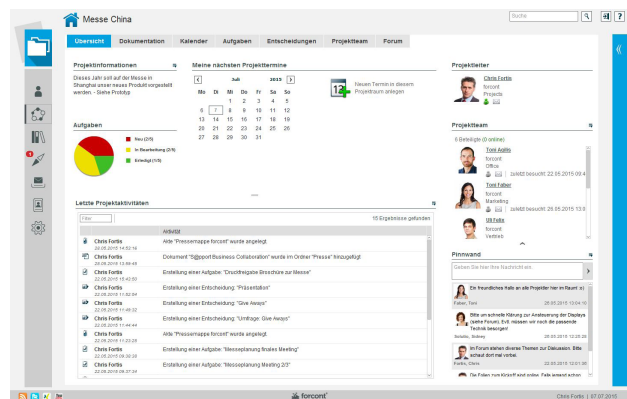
Messe China

Suche

Übersicht | Dokumentation | Kalender | Aufgaben | Entscheidungen | Projektteam | Forum

Projektinformationen
Dieses Jahr soll auf der Messe in Shanghai unser neues Produkt vorgestellt werden. - Siehe Prototyp

Meine nächsten Projekttermine

| Mo | Di | Mi | Do | Fr | Sa | So |
|---|---|---|---|---|---|---|
| | | 1 | 2 | 3 | 4 | 5 |
| 6 | 7 | 8 | 9 | 10 | 11 | 12 |
| 13 | 14 | 15 | 16 | 17 | 18 | 19 |
| 20 | 21 | 22 | 23 | 24 | 25 | 26 |
| 27 | 28 | 29 | 30 | 31 | | |

Jul 2015

12
Neuen Termin in diesem Projektraum anlegen

Projektleiter
Chris Fortis
forcont
Projects

Aufgaben
Neu (2/5)
In Bearbeitung (2/5)
Erledigt (1/5)

Projektteam
6 Beteiligte (0 online)
Toni Agilis
forcont
Office
zuletzt besucht: 22.05.2015 09:4
Toni Faber
forcont
Marketing
zuletzt besucht: 26.05.2015 13:0
Uli Felix
forcont
Vertrieb

Letzte Projektaktivitäten
Filter
15 Ergebnisse gefunden
Aktivität
Chris Fortis 22.05.2015 14:52:14 | Akte "Pressemappe forcont" wurde angelegt.
Chris Fortis 26.05.2015 13:09:43 | Dokument "S@pport Business Collaboration" wurde im Ordner "Presse" hinzugefügt.
Chris Fortis 22.05.2015 15:43:50 | Erstellung einer Aufgabe: "Druckfreigabe Broschüre zur Messe"
Chris Fortis 22.05.2015 11:52:04 | Erstellung einer Entscheidung: "Präsentation"
Chris Fortis 22.05.2015 11:48:22 | Erstellung einer Entscheidung: "Give Aways"
Chris Fortis 22.05.2015 11:44:44 | Erstellung einer Entscheidung: "Umfrage: Give Aways"
Chris Fortis 22.05.2015 11:23:29 | Akte "Pressemappe forcont" wurde angelegt.
Chris Fortis 22.05.2015 09:30:39 | Erstellung einer Aufgabe: "Messeplanung finales Meeting"
Chris Fortis 22.05.2015 09:27:24 | Erstellung einer Aufgabe: "Messeplanung Meeting 2/3"

Pinnwand
Geben Sie hier Ihre Nachricht ein...
Ein freundliches Hallo an alle Projekter hier im Raum! :c
Faber, Toni 26.05.2015 13:15:45
Bitte um schnelle Klärung zur Ansteuerung der Displays (siehe Forum). Evtl. müssen wir noch die passende Technik besorgen!
Solaris, Sidney 26.05.2015 13:03:36
Im Forum stehen diverse Themen zur Diskussion. Bitte schaut dort mal vorbei.
Fortis, Chris 22.05.2015 12:01:36
Die Folien zum Kickoff sind online. Falls jemand action

forcont
Chris Fortis | 07.07.2015